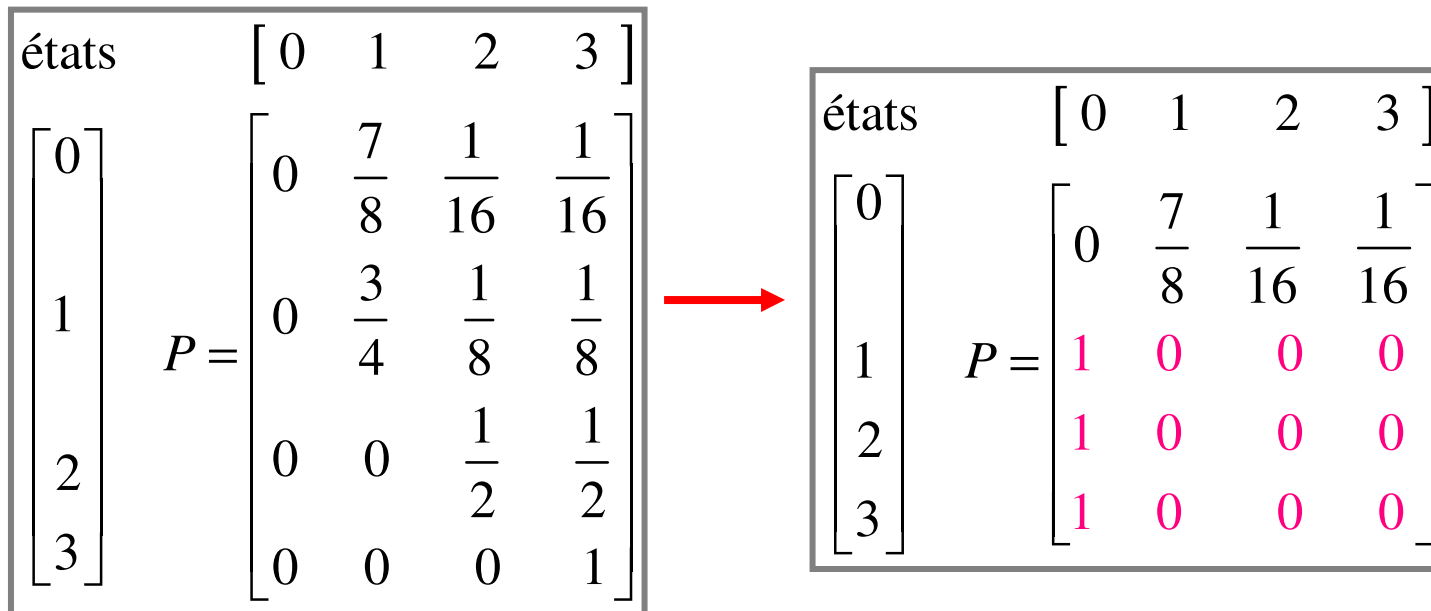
états $\begin{bmatrix} 0 & 1 & 2 & 3 \end{bmatrix}$

$\begin{bmatrix} 0 \\ 1 \\ 2 \\ 3 \end{bmatrix}$ $P = \begin{bmatrix} 0 & \frac{7}{8} & \frac{1}{16} & \frac{1}{16} \\ 0 & \frac{3}{4} & \frac{1}{8} & \frac{1}{8} \\ 0 & 0 & \frac{1}{2} & \frac{1}{2} \\ 0 & 0 & 0 & 1 \end{bmatrix}$

états $\begin{bmatrix} 0 & 1 & 2 & 3 \end{bmatrix}$

$\begin{bmatrix} 0 \\ 1 \\ 2 \\ 3 \end{bmatrix}$ $P = \begin{bmatrix} 0 & \frac{7}{8} & \frac{1}{16} & \frac{1}{16} \\ 1 & 0 & 0 & 0 \\ 1 & 0 & 0 & 0 \\ 1 & 0 & 0 & 0 \end{bmatrix}$